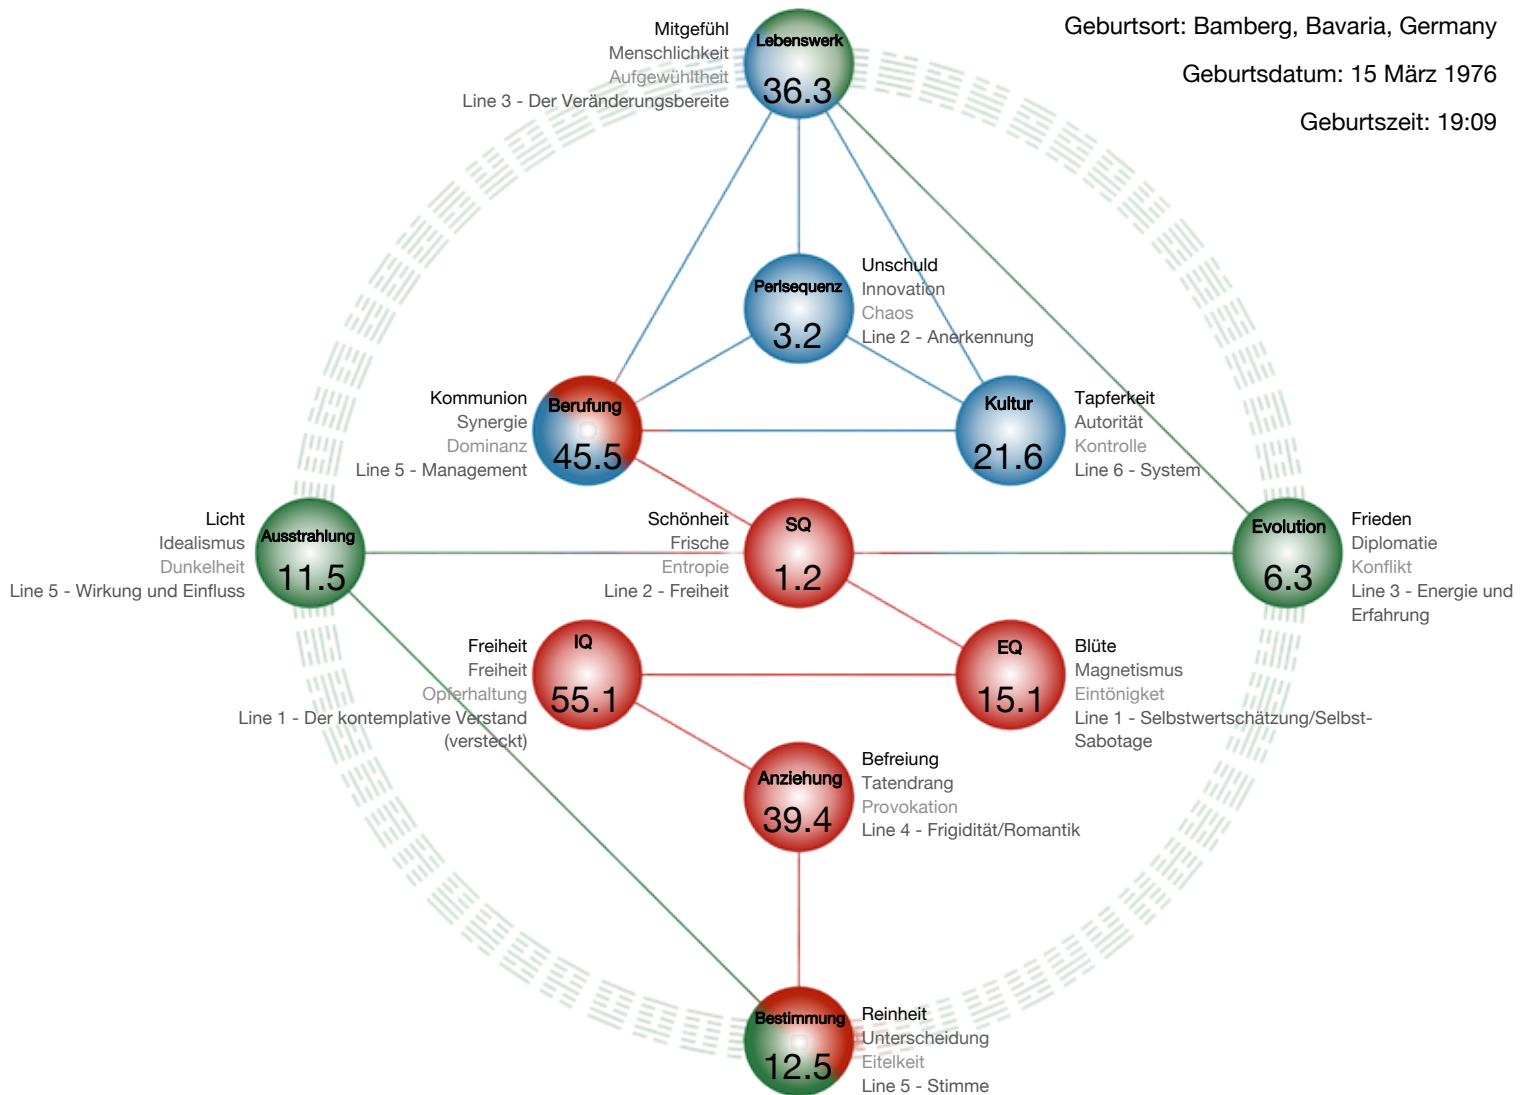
Geburtsort: Bamberg, Bavaria, Germany

Geburtsdatum: 15 März 1976

Geburtszeit: 19:09

Mitgefühl
Menschlichkeit
Aufgewühltheit
Line 3 - Der Veränderungsbereite

Lebenswerk
36.3

Perisequenz
3.2

Unschuld
Innovation
Chaos
Line 2 - Anerkennung

Kommunion
Synergie
Dominanz
Line 5 - Management

Berufung
45.5

Kultur
21.6

Tapferkeit
Autorität
Kontrolle
Line 6 - System

Licht
Idealismus
Dunkelheit
Line 5 - Wirkung und Einfluss

Ausstrahlung
11.5

Schönheit
Frische
Entropie
Line 2 - Freiheit

SQ
1.2

Evolution
6.3

Frieden
Diplomatie
Konflikt
Line 3 - Energie und Erfahrung

Freiheit
Freiheit
Opferhaltung
Line 1 - Der kontemplative Verstand (versteckt)

IQ
55.1

EQ
15.1

Blüte
Magnetismus
Eintönigket
Line 1 - Selbstwertschätzung/Selbst-Sabotage

Anziehung
39.4

Befreiung
Tatendrang
Provokation
Line 4 - Frigidität/Romantik

Bestimmung
12.5

Reinheit
Unterscheidung
Eitelkeit
Line 5 - Stimme